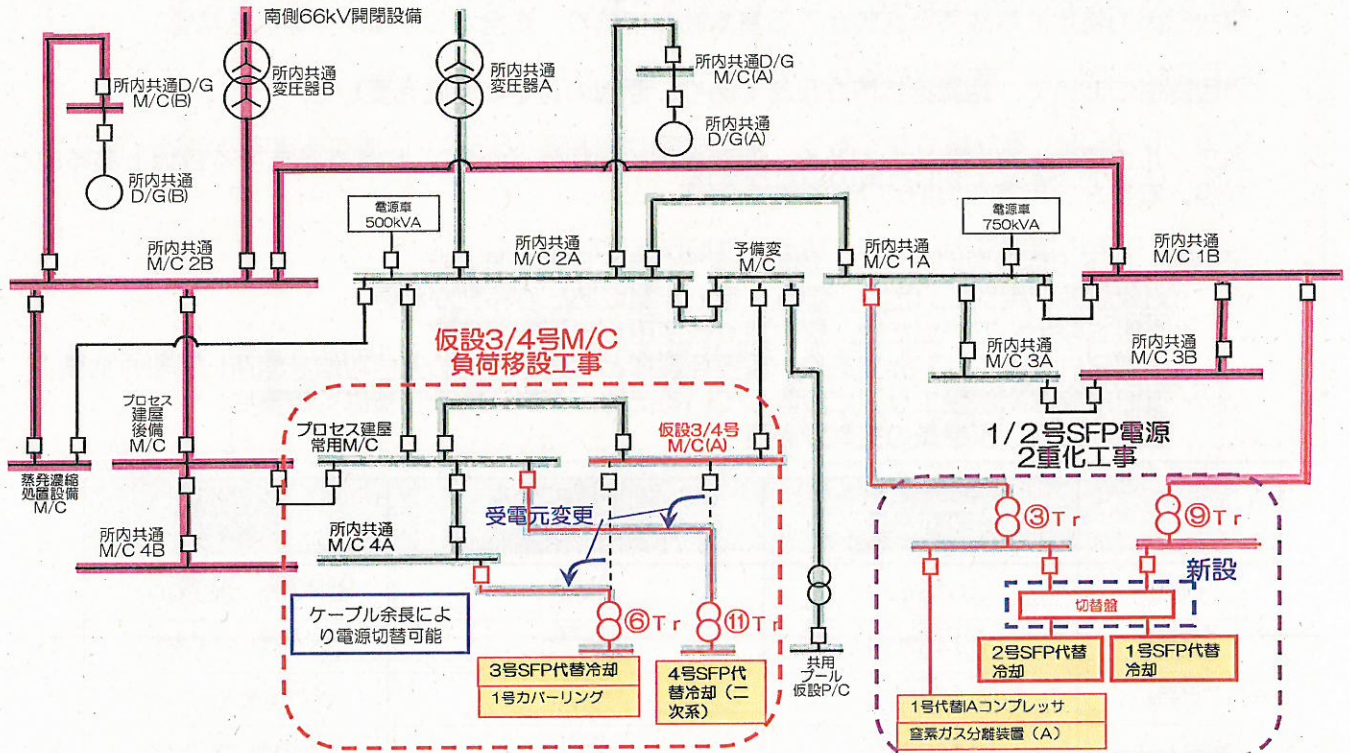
南側66kV開閉設備

所内共通D/G
M/C(B)

所内共通
変圧器B

所内共通
変圧器A

所内共通D/G
M/C(A)

所内共通
D/G(A)

所内共通
D/G(B)

電源車
500kVA

電源車
750kVA

所内共通
M/C 2B

所内共通
M/C 2A

予備変
M/C

所内共通
M/C 1A

所内共通
M/C 1B

仮設3/4号M/C
負荷移設工事

所内共通
M/C 3A

所内共通
M/C 3B

プロセス
建屋
後備
M/C

プロセス建屋
常用M/C

仮設3/4号
M/C(A)

1/2号SFP電源
2重化工事

蒸発濃縮
処置設備
M/C

所内共通
M/C 4B

所内共通
M/C 4A

受電元変更

③Tr

⑨Tr

新設

切替盤

ケーブル余長により電源切替可能

⑥Tr

⑪Tr

共用
プール
仮設P/C

3号SFP代替冷却

1号カバーリング

4号SFP代替冷却（二次系）

2号SFP代替冷却

1号SFP代替冷却

1号代替IAコンプレッサ

窒素ガス分離装置（A）